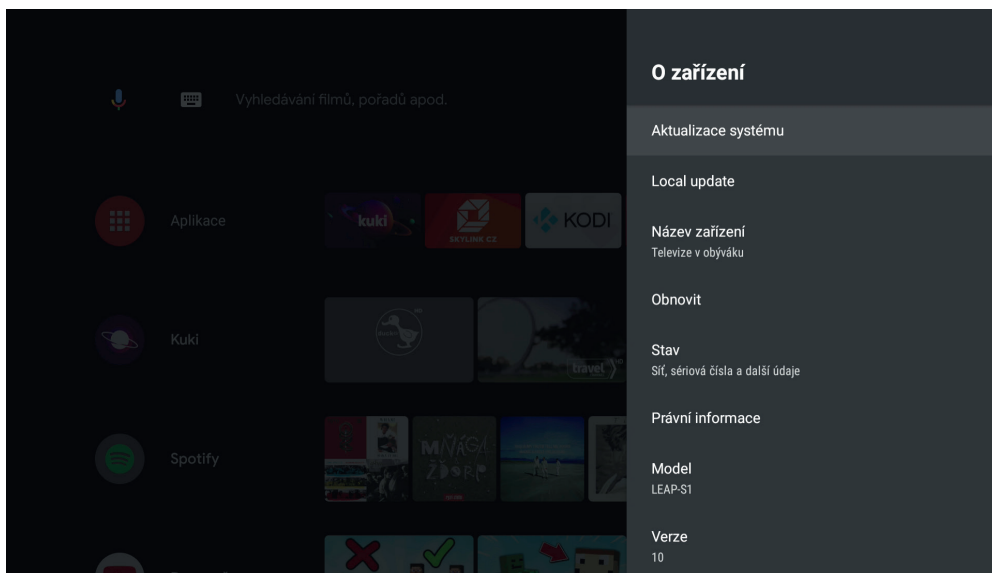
Vyhledávání filmů, pořadů apod.

Aplikace

kuki

SKYLINK CZ

KODI

Kuki

travel

Spotify

O zařízení

Aktualizace systému

Local update

Název zařízení
Televize v obýváku

Obnovit

Stav
Síť, sériová čísla a další údaje

Právní informace

Model
LEAP-S1

Verze
10